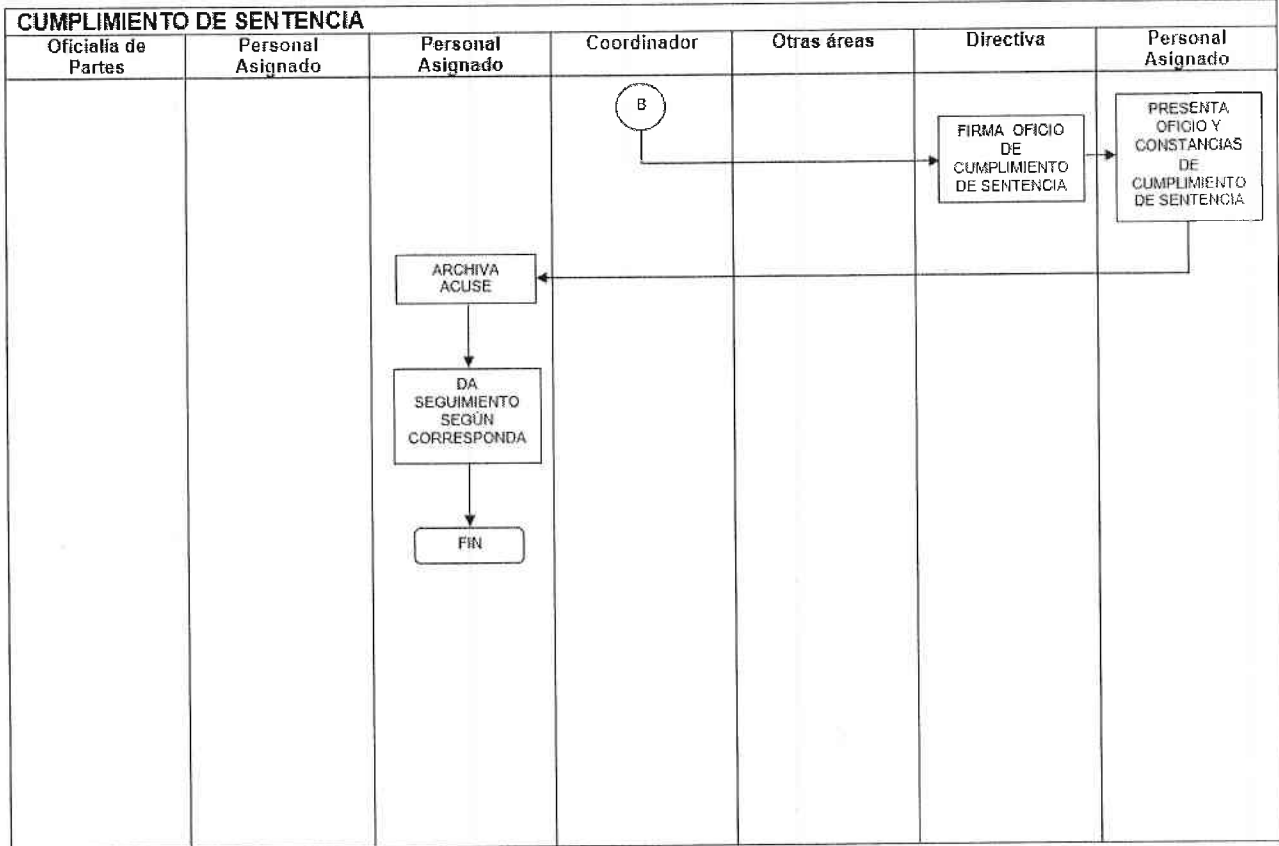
CUMPLIMIENTO DE SENTENCIA

| Oficialía de Partes | Personal Asignado | Personal Asignado | Coordinador | Otras áreas | Directiva | Personal Asignado |
|---|---|---|---|---|---|---|

B

FIRMA OFICIO DE CUMPLIMIENTO DE SENTENCIA

PRESENTA OFICIO Y CONSTANCIAS DE CUMPLIMIENTO DE SENTENCIA

ARCHIVA ACUSE

DA SEGUIMIENTO SEGÚN CORRESPONDA

FIN